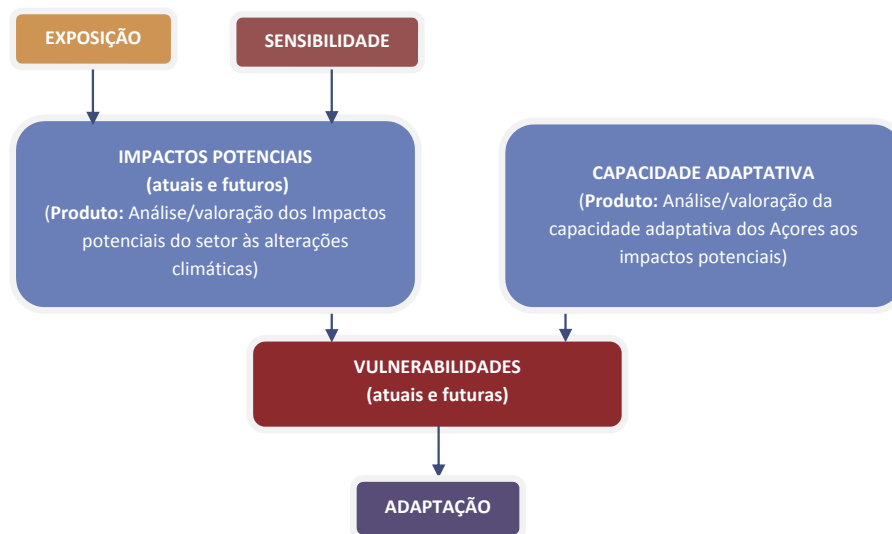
EXPOSIÇÃO

SENSIBILIDADE

IMPACTOS POTENCIAIS
(atuais e futuros)
(Produto: Análise/valoração dos Impactos potenciais do setor às alterações climáticas)

CAPACIDADE ADAPTATIVA
(Produto: Análise/valoração da capacidade adaptativa dos Açores aos impactos potenciais)

VULNERABILIDADES
(atuais e futuras)

ADAPTAÇÃO